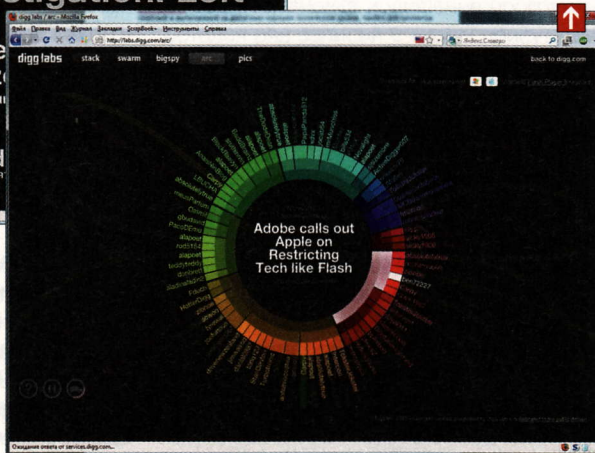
digg labs / arc - Mozilla Firefox

Файл Правка Вид Журнал Закладки ScrapBook Инструменты Справка

http://labs.digg.com/arc/

Яндекс.Словари

digg labs stack swarm bigspy arc pics back to digg.com

Adobe calls out Apple on Restricting Tech like Flash

Ожидание ответа от services.digg.com...